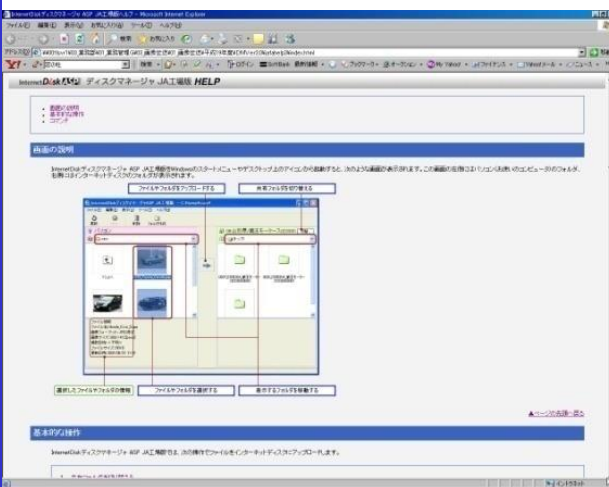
InternetDisk ディスクマネージャ ASP JA工場版ヘルプ - Microsoft Internet Explorer

ファイル(F) 編集(E) 表示(V) お気に入り(A) ツール(T) ヘルプ(H)

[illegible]

InternetDisk ASP ディスクマネージャ JA工場版 HELP

• 画面の説明
• 基本的な操作
• コメント

画面の説明

InternetDiskディスクマネージャ ASP JA工場版をWindowsのスタートメニューやデスクトップ上のアイコンから起動すると、次のような画面が表示されます。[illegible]

ファイルやフォルダをアップロードする

共有フォルダを切り替える

選択したファイルやフォルダの情報

ファイルやフォルダを選択する

表示するフォルダを移動する

▲ページの先頭へ戻る

基本的な操作

InternetDiskディスクマネージャ ASP JA工場版では、次の操作でファイルをインターネットディスクにアップロードします。

インターネット